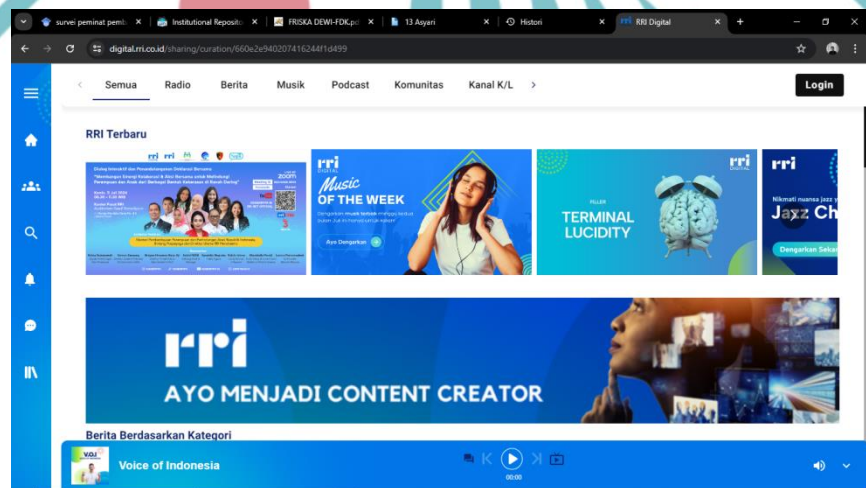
survei peminat pemb ×
Institutional Reposit ×
FRISKA DEWI-FDK.pd ×
13 Asyari ×
Histori ×
RRI Digital ×
+

digital.rri.co.id/sharing/curation/660e2e940207416244f1d499

Semua
Radio
Berita
Musik
Podcast
Komunitas
Kanal K/L
Login

RRI Terbaru

rri
Dialog Interaktif dan Penandatanganan Deklarasi Bersama
"Membangun Energi Kolaborasi & Sinergi Bersama untuk Melindungi Perempuan dan Anak dari Berbagai Bentuk Kekerasan di Ranah Daring"
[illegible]

rri DIGITAL
Music OF THE WEEK
Dengarkan musik terbaik minggu ini dan sukai lagu kesukaanmu
Ayo Dengarkan

rri DIGITAL
FILLER
TERMINAL LUCIDITY

rri
Nikmati nuansa jazz y
Jazz Ch
Dengarkan Sekara

rri
AYO MENJADI CONTENT CREATOR

Berita Berdasarkan Kategori

VOI
Voice of Indonesia
00:00